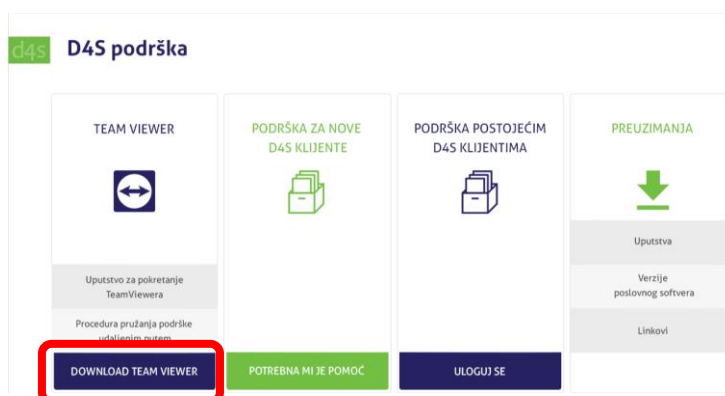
d4s D4S podrška

TEAM VIEWER

Uputstvo za pokretanje TeamViewera

Procedura pružanja podrške udaljenim putem

DOWNLOAD TEAM VIEWER

PODRŠKA ZA NOVE D4S KLIJENTE

POTREBNA MI JE POMOĆ

PODRŠKA POSTOJEĆIM D4S KLIJENTIMA

ULOGUJ SE

PREUZIMANJA

Uputstva

Verzije poslovnog softvera

Linkovi